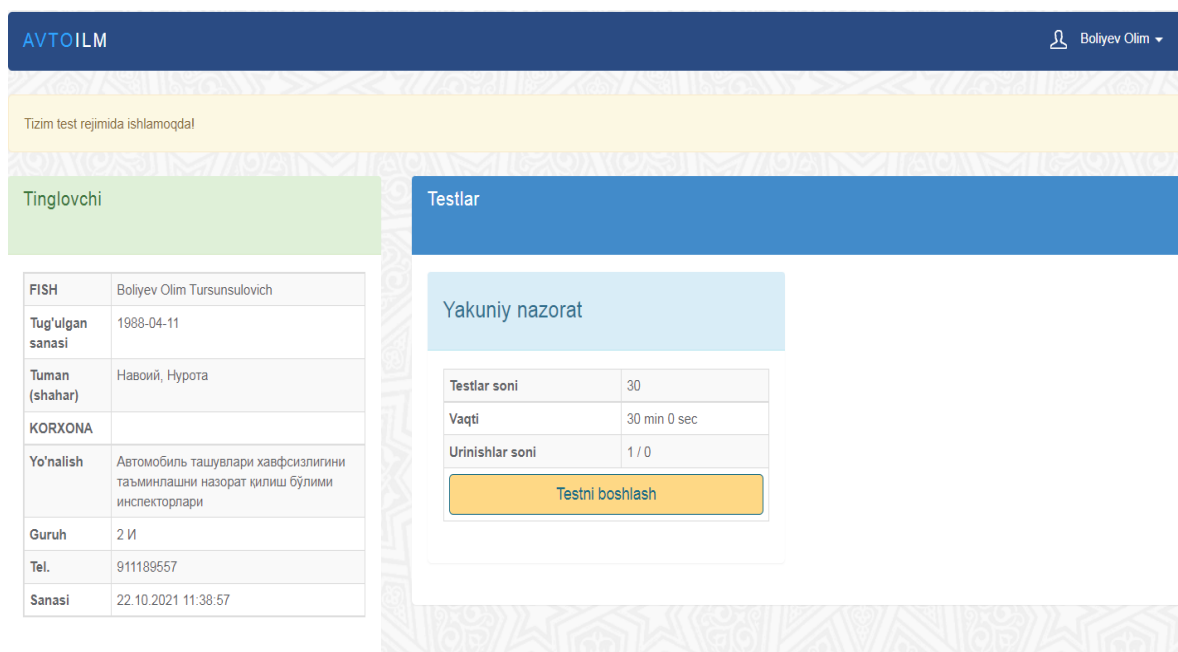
AVTOILM

Boliyev Olim

Tizim test rejimida ishlamoqda!

Tinglovchi

| FISH | Boliyev Olim Tursunsulovich |
|---|---|
| Tug'ulgan sanasi | 1988-04-11 |
| Tuman (shahar) | Навоий, Нурота |
| KORXONA | |
| Yo'nalish | Автомобиль ташувлари хавфсизлигини таъминлашни назорат қилиш бўлими инспекторлари |
| Guruh | 2 И |
| Tel. | 911189557 |
| Sanasi | 22.10.2021 11:38:57 |

Testlar

Yakuniy nazorat

| Testlar soni | 30 |
|---|---|
| Vaqti | 30 min 0 sec |
| Urinishlar soni | 1 / 0 |

Testni boshlash